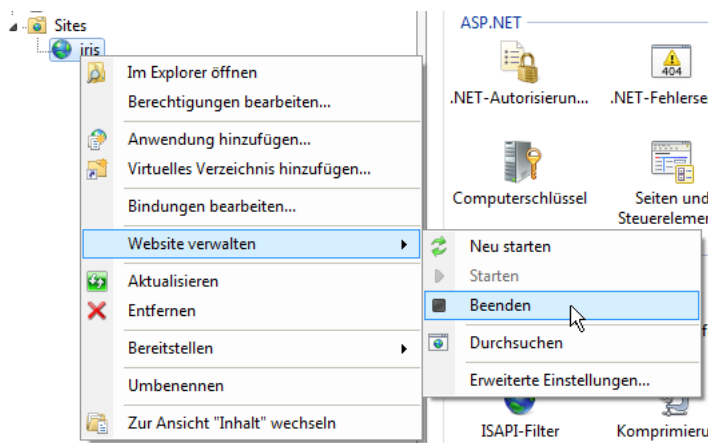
Sites
iris

Im Explorer öffnen
Berechtigungen bearbeiten...
Anwendung hinzufügen...
Virtuelles Verzeichnis hinzufügen...
Bindungen bearbeiten...
Website verwalten
Aktualisieren
Entfernen
Bereitstellen
Umbenennen
Zur Ansicht "Inhalt" wechseln

Neu starten
Starten
Beenden
Durchsuchen
Erweiterte Einstellungen...

ASP.NET
.NET-Autorisierun...
404
.NET-Fehlerse
Computerschlüssel
Seiten und Steuerelemen
ISAPI-Filter
Komprimieru